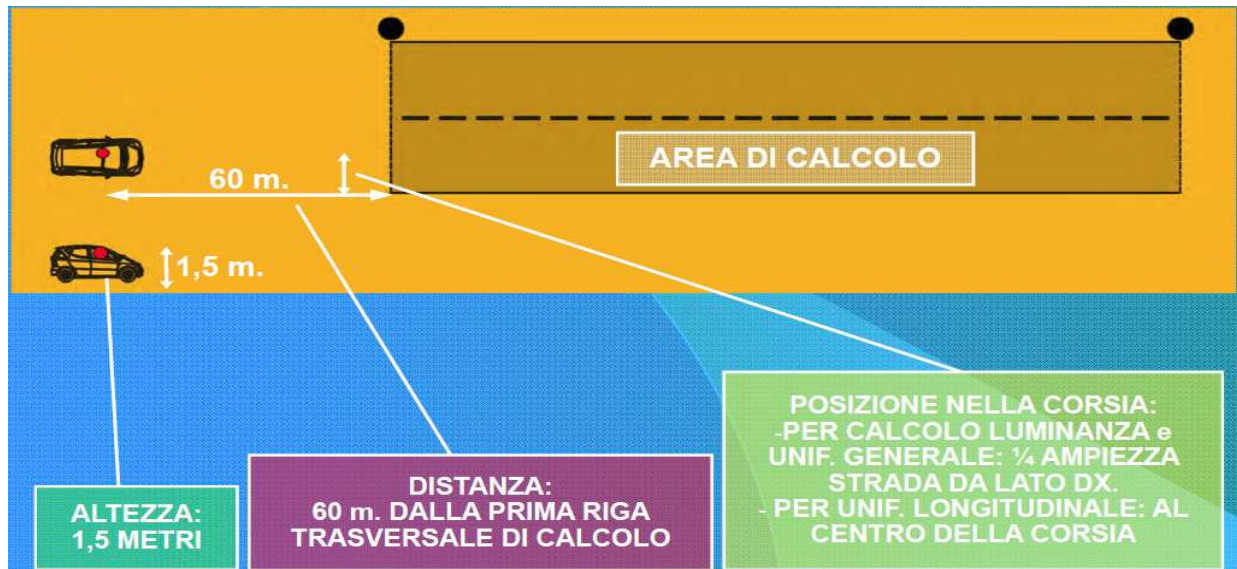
AREA DI CALCOLO

60 m.

1,5 m.

POSIZIONE NELLA CORSIA:
-PER CALCOLO LUMINANZA e UNIF. GENERALE: ¼ AMPIEZZA STRADA DA LATO DX.
- PER UNIF. LONGITUDINALE: AL CENTRO DELLA CORSIA

DISTANZA:
60 m. DALLA PRIMA RIGA TRASVERSALE DI CALCOLO

ALTEZZA:
1,5 METRI